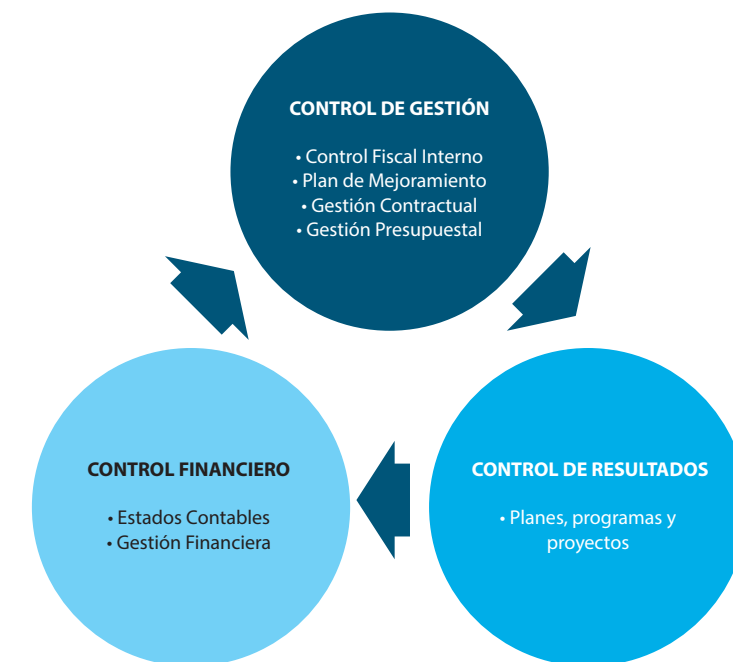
CONTROL DE GESTIÓN

• Control Fiscal Interno
• Plan de Mejoramiento
• Gestión Contractual
• Gestión Presupuestal

CONTROL FINANCIERO

• Estados Contables
• Gestión Financiera

CONTROL DE RESULTADOS

• Planes, programas y proyectos